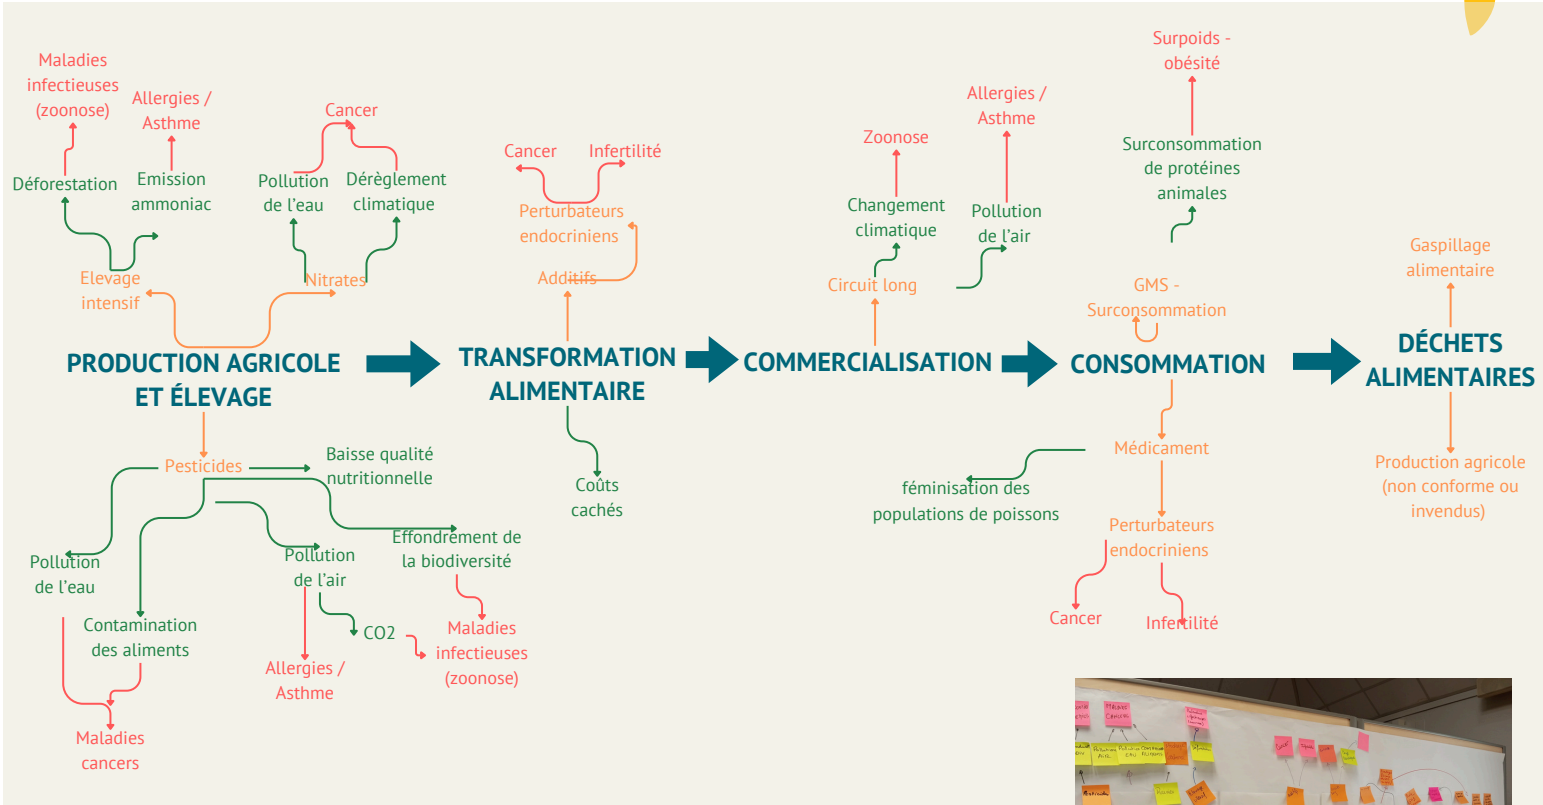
Maladies infectieuses (zoonose)

Allergies / Asthme

Cancer

Déforestation

Emission ammoniac

Pollution de l'eau

Dérèglement climatique

Elevage intensif

Nitrates

PRODUCTION AGRICOLE ET ÉLEVAGE

Pesticides

Baisse qualité nutritionnelle

Effondrement de la biodiversité

Pollution de l'eau

Pollution de l'air

Contamination des aliments

CO2

Maladies infectieuses (zoonose)

Allergies / Asthme

Maladies cancers

Cancer

Infertilité

Perturbateurs endocriniens

Additifs

TRANSFORMATION ALIMENTAIRE

Coûts cachés

Zoonose

Allergies / Asthme

Changement climatique

Pollution de l'air

Circuit long

COMMERCIALISATION

Surpoids - obésité

Surconsommation de protéines animales

GMS - Surconsommation

CONSOMMATION

Médicament

féminisation des populations de poissons

Perturbateurs endocriniens

Cancer

Infertilité

Gaspillage alimentaire

DÉCHETS ALIMENTAIRES

Production agricole (non conforme ou invendus)